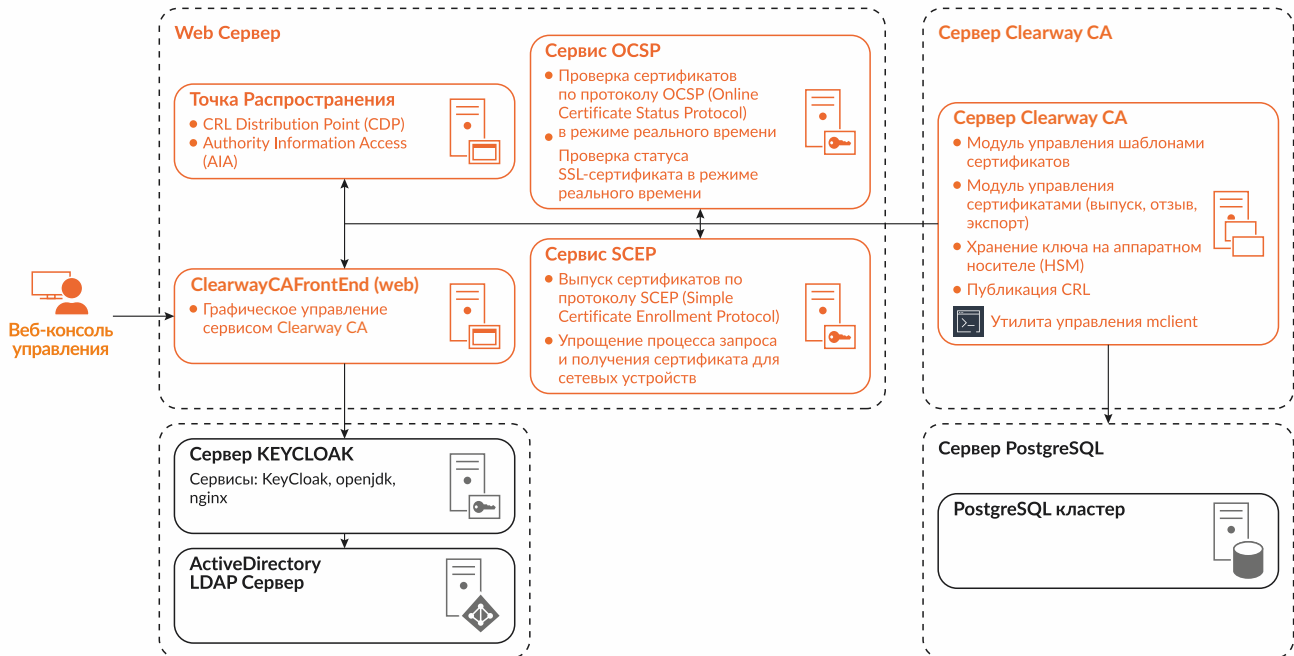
Web Сервер

Точка Распространения
- CRL Distribution Point (CDP)
- Authority Information Access (AIA)

Сервис OCSP
- Проверка сертификатов по протоколу OCSP (Online Certificate Status Protocol) в режиме реального времени
Проверка статуса SSL-сертификата в режиме реального времени

ClearwayCAFrontEnd (web)
- Графическое управление сервисом Clearway CA

Сервис SCEP
- Выпуск сертификатов по протоколу SCEP (Simple Certificate Enrollment Protocol)
- Упрощение процесса запроса и получения сертификата для сетевых устройств

Сервер Clearway CA

Сервер Clearway CA
- Модуль управления шаблонами сертификатов
- Модуль управления сертификатами (выпуск, отзыв, экспорт)
- Хранение ключа на аппаратном носителе (HSM)
- Публикация CRL
Утилита управления mclient

Веб-консоль управления

Сервер KEYCLOAK
Сервисы: KeyCloak, openjdk, nginx

ActiveDirectory LDAP Сервер

Сервер PostgreSQL

PostgreSQL кластер